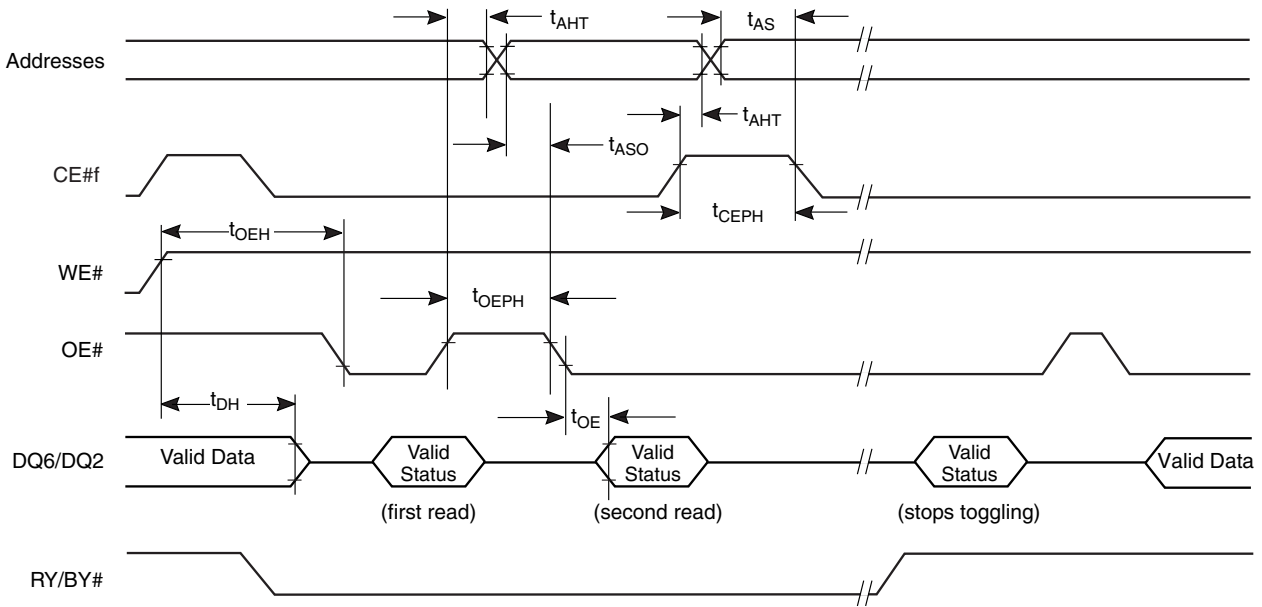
$t_{AHT}$ $t_{AS}$

Addresses

$t_{AHT}$

$t_{ASO}$

CE#f

$t_{CEPH}$

$t_{OEH}$

WE#

$t_{OEPH}$

OE#

$t_{DH}$

$t_{OE}$

DQ6/DQ2

Valid Data

Valid Status

(first read)

Valid Status

(second read)

Valid Status

(stops toggling)

Valid Data

RY/BY#